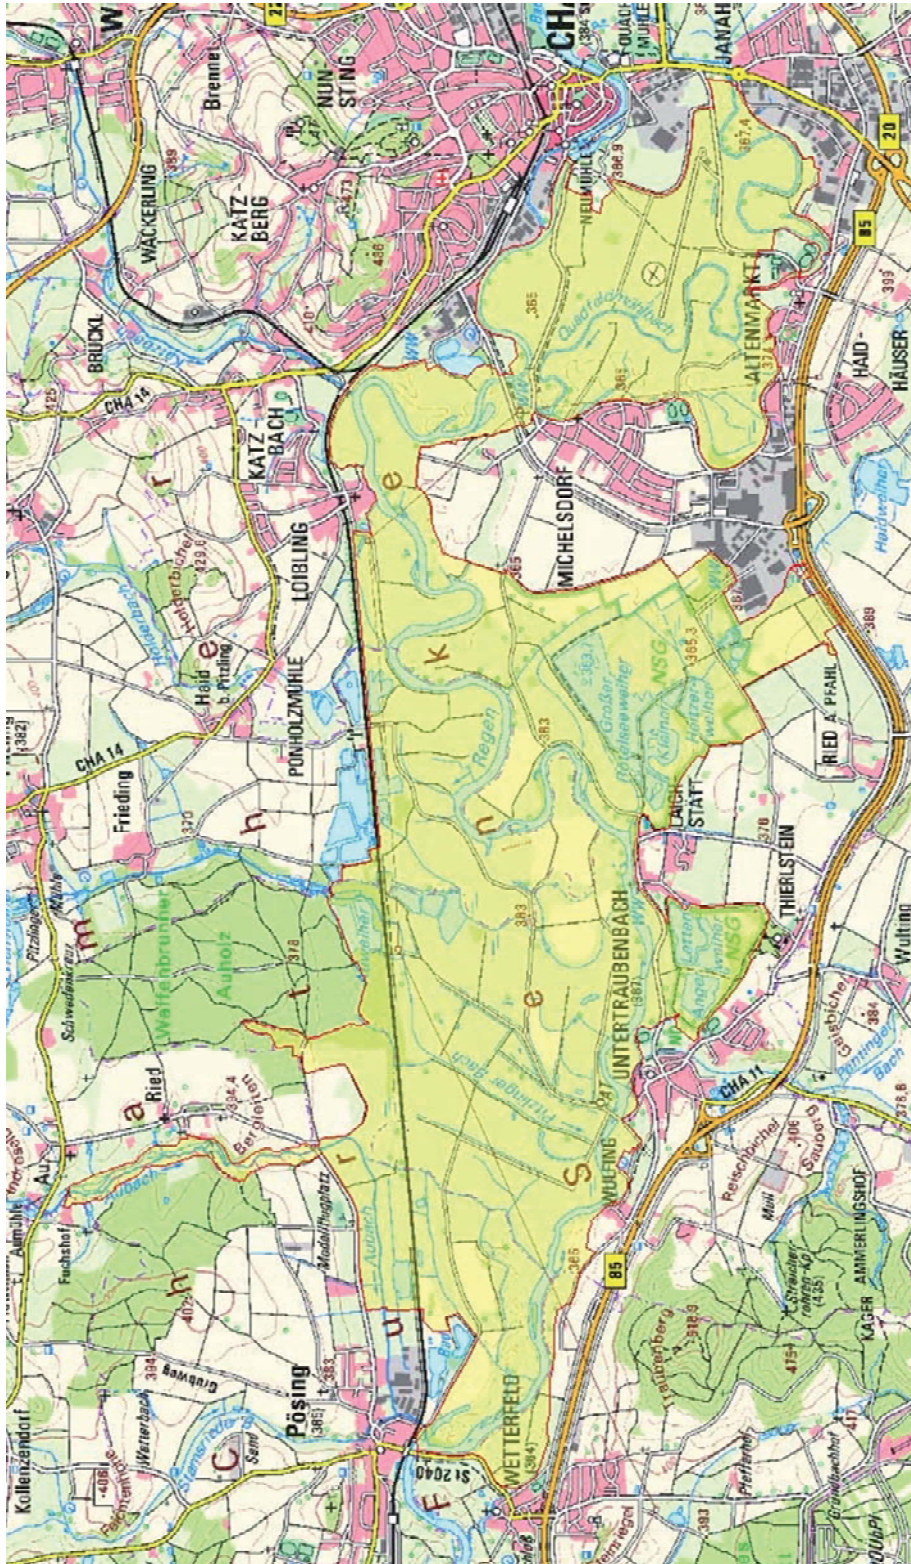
CHA
BRÜCKL
WÄCKERLING
KATZBERG
NUNSTING
Brenne
NEUMÜHLE
QUADFELDMÜHLE
JANAHOF
20
85
ALTENMARKT
HAIDHÄUSER
Quadfeldmühlbach
365
KATZBACH
LOIBLING
CHA 14
MICHELSDORF
Heidweiher
PONHOLZMÜHLE
Heid b. Frieding
Hofgerbichel
329,6
Frieding
[382]
Regen
Großer Rötelseeweiher
Kleiner
NSG
Holzerweiher
365,3
RIED A. PFAHL
389
LAICHSTATT
THIERLSTEIN
378
UNTERTRÄUBENBACH
Lettenweiher
Angerweiher
NSG
Wulting
384
Weiffenbrunner
Auholz
378
Schwedenkreuz
Ried
Bergleiten
334,4
Au
Pitzlinger Bach
Fuchshof
Aumühle
Aubach
Modellflugplatz
Kollenzendorf
Pösing
[386]
383
384
402
Waldbach
Wetterbach
Stamsried
Senf
WULFING
WETTERFELD
[384]
St 2040
CHA 11
85
Reitschbichel
AMMERLINGHOF
KAGER
Traubenberg
Pfefferhof
Regen
R e g e n s e n k e
C h a m - F u r t h e r
S e n k e
365
383
385